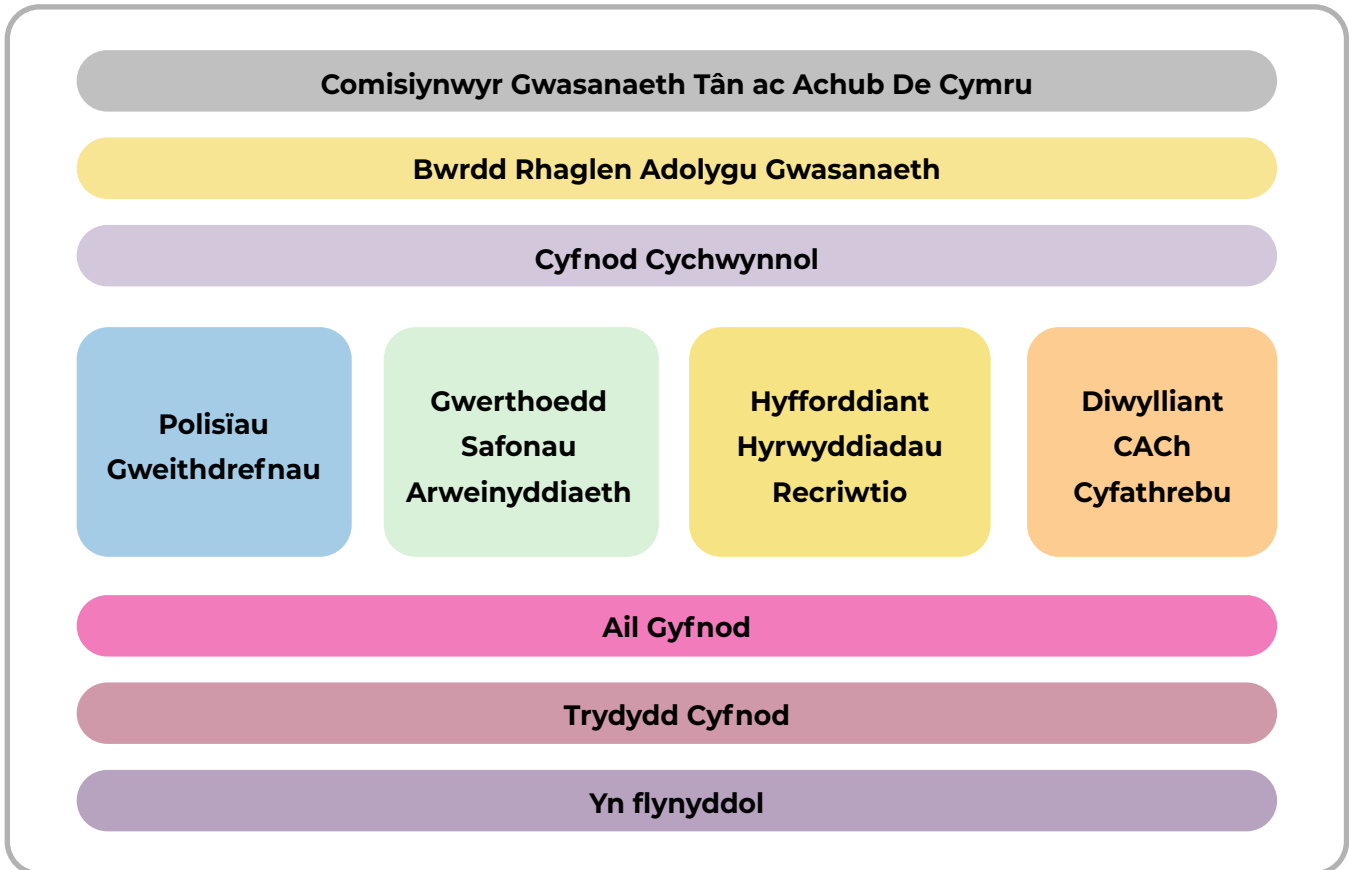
Comisiynwyr Gwasanaeth Tân ac Achub De Cymru

Bwrdd Rhaglen Adolygu Gwasanaeth

Cyfnod Cychwynnol

Polisïau
Gweithdrefnau

Gwerthoedd
Safonau
Arweinyddiaeth

Hyfforddiant
Hyrwyddiadau
Recriwtio

Diwylliant
CACh
Cyfathrebu

Ail Gyfnod

Trydydd Cyfnod

Yn flynyddol